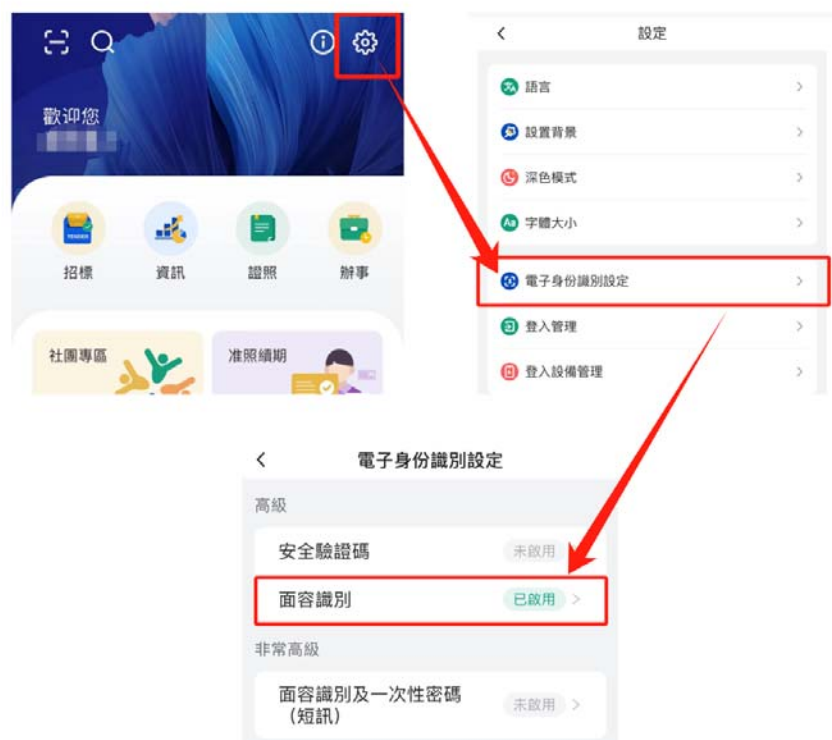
歡迎您

TENDER

招標

資訊

證照

辦事

社團專區

准照續期

<

設定

語言

設置背景

深色模式

字體大小

電子身份識別設定

登入管理

登入設備管理

<

電子身份識別設定

高級

安全驗證碼

未啟用

面容識別

已啟用

非常高級

面容識別及一次性密碼（短訊）

未啟用